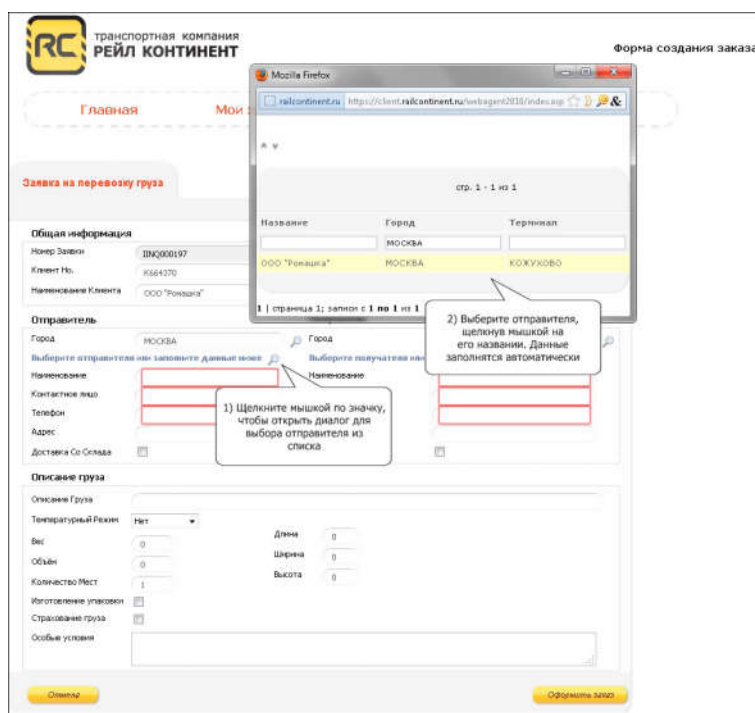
RC транспортная компания
РЕЙЛ КОНТИНЕНТ

Форма создания заказа

Главная

Мои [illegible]

Mozilla Firefox

railcontinent.ru https://client.railcontinent.ru/webagent2010/index.asp

стр. 1 - 1 из 1

| Название | Город | Терминал |
|---|---|---|
| | МОСКВА | |
| ООО "Ромашка" | МОСКВА | КОЖУХОВО |

1 | страница 1; записи с 1 по 1 из 1

Заявка на перевозку груза

Общая информация

Номер Заявки IINQ000197

Клиент No. К664370

Наименование Клиента ООО "Ромашка"

Отправитель

Город МОСКВА

Город

Выберите отправителя или заполните данные ниже

Выберите получателя или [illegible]

Наименование

Наименование

Контактное лицо

Телефон

Адрес

Доставка Со Склада

2) Выберите отправителя, щелкнув мышкой на его названии. Данные заполнятся автоматически

1) Щелкните мышкой по значку, чтобы открыть диалог для выбора отправителя из списка

Описание груза

Описание Груза

Температурный Режим Нет

Вес 0

Объём 0

Количество Мест 1

Изготовление упаковки

Страхование груза

Особые условия

Длина 0

Ширина 0

Высота 0

Отменить

Оформить заказ